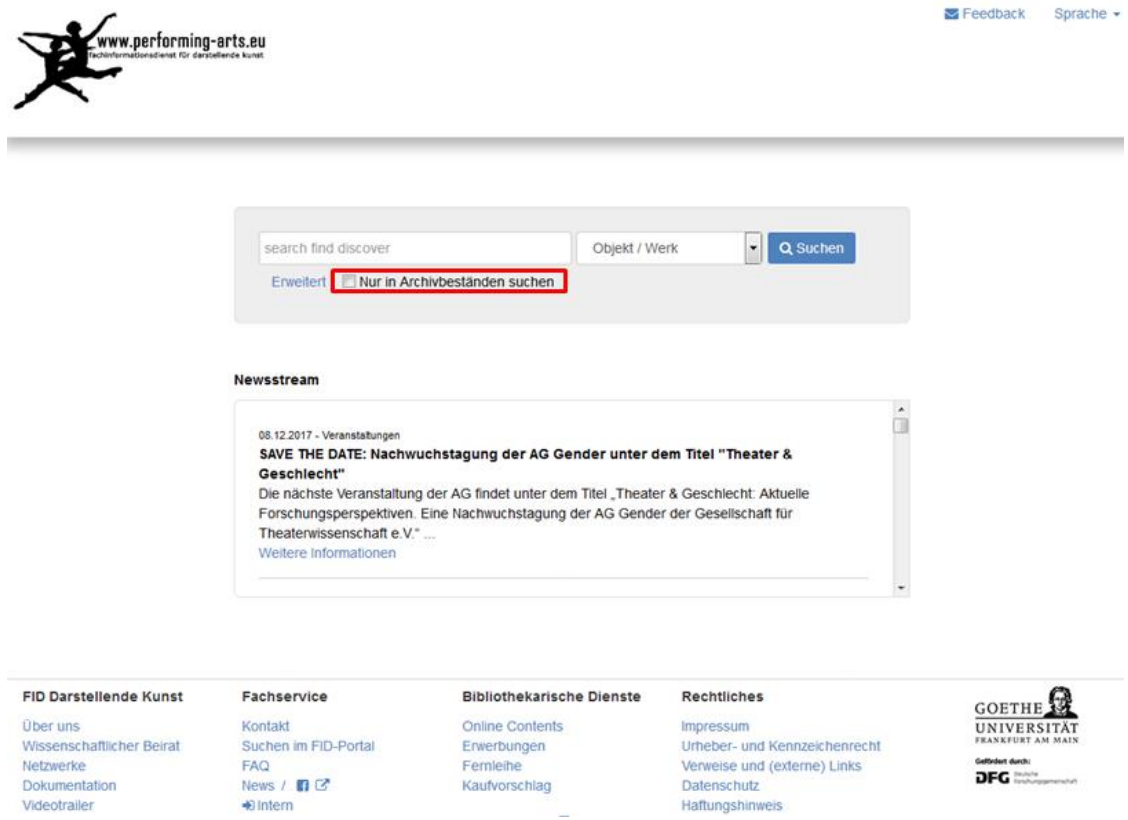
www.performing-arts.eu
Fachinformationsdienst für darstellende kunst

Feedback Sprache

search find discover
Objekt / Werk
Suchen
Erweitert
Nur in Archivbeständen suchen

Newsstream

08.12.2017 - Veranstaltungen
SAVE THE DATE: Nachwuchstagung der AG Gender unter dem Titel "Theater & Geschlecht"
Die nächste Veranstaltung der AG findet unter dem Titel „Theater & Geschlecht: Aktuelle Forschungsperspektiven. Eine Nachwuchstagung der AG Gender der Gesellschaft für Theaterwissenschaft e.V." ...
Weitere Informationen

FID Darstellende Kunst
Über uns
Wissenschaftlicher Beirat
Netzwerke
Dokumentation
Videotrailer

Fachservice
Kontakt
Suchen im FID-Portal
FAQ
News /
Intern

Bibliothekarische Dienste
Online Contents
Erwerbungen
Fernleihe
Kaufvorschlag

Rechtliches
Impressum
Urheber- und Kennzeichenrecht
Verweise und (externe) Links
Datenschutz
Haftungshinweis

GOETHE UNIVERSITÄT
FRANKFURT AM MAIN
Gefördert durch:
DFG Deutsche Forschungsgemeinschaft